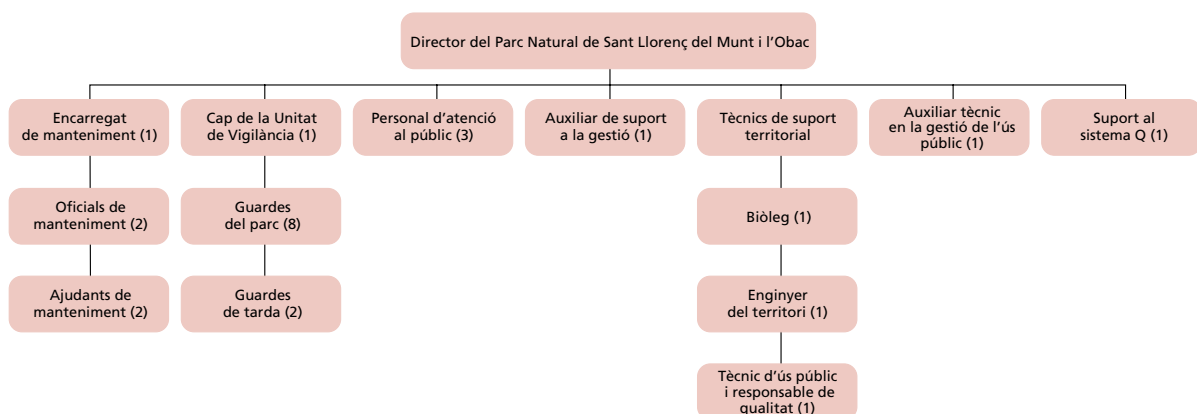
Director del Parc Natural de Sant Llorenç del Munt i l'Obac

Encarregat de manteniment (1)

Oficials de manteniment (2)

Ajudants de manteniment (2)

Cap de la Unitat de Vigilància (1)

Guardes del parc (8)

Guardes de tarda (2)

Personal d'atenció al públic (3)

Auxiliar de suport a la gestió (1)

Tècnics de suport territorial

Biòleg (1)

Enginyer del territori (1)

Tècnic d'ús públic i responsable de qualitat (1)

Auxiliar tècnic en la gestió de l'ús públic (1)

Suport al sistema Q (1)